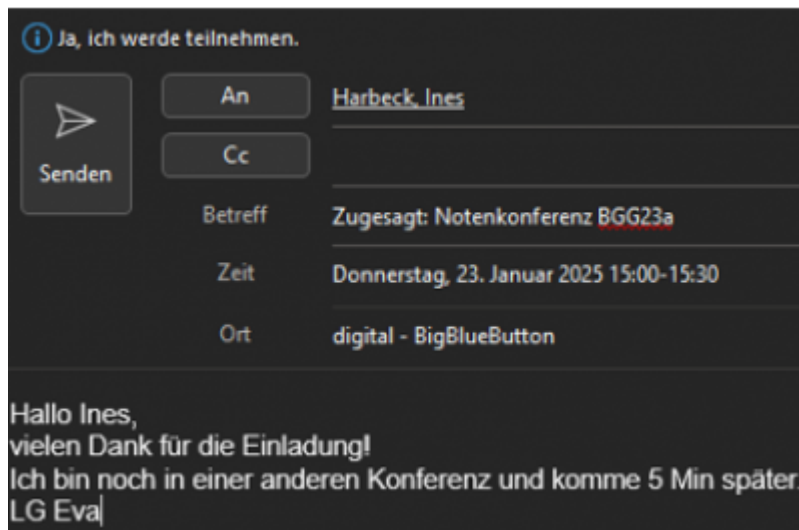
Ja, ich werde teilnehmen.

Senden

An
Harbeck, Ines

Cc

Betreff
Zugesagt: Notenkonferenz BGG23a

Zeit
Donnerstag, 23. Januar 2025 15:00-15:30

Ort
digital - BigBlueButton

Hallo Ines,
vielen Dank für die Einladung!
Ich bin noch in einer anderen Konferenz und komme 5 Min später.
LG Eva